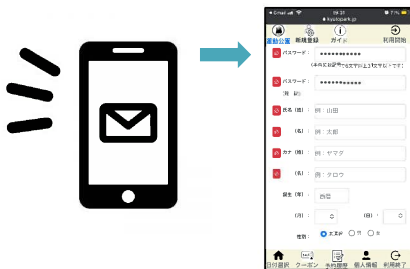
Gmail 19:31
kyudopark.jp
運動公園 新規登録 ガイド 利用開始
パスワード: ••••••••••••
(半角英数字 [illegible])
パスワード: ••••••••••••
(確認)
氏名(姓): 例:山田
(名): 例:太郎
カナ(姓): 例:ヤマダ
(名): 例:タロウ
誕生(年): 西暦
(月): (日):
性別: 未選択 男 女
日付選択 クーポン 予約履歴 個人情報 利用終了